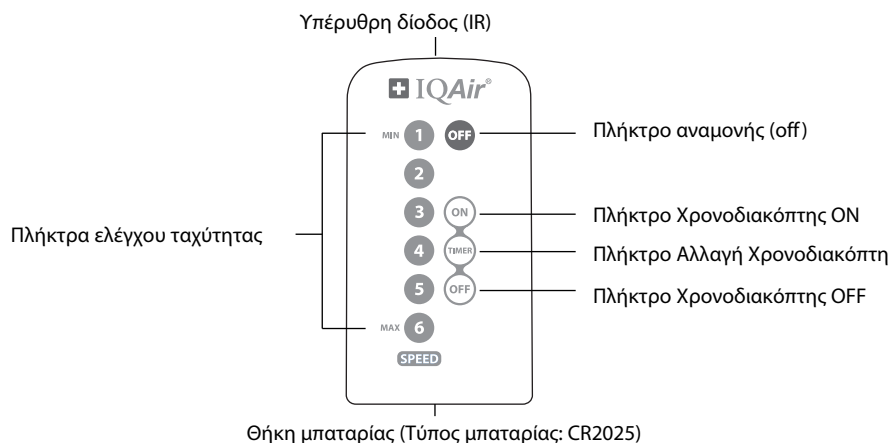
Υπέρυθρη δίοδος (IR)

IQAir®

MIN 1 OFF

Πλήκτρο αναμονής (off)

2

3 ON

Πλήκτρο Χρονοδιακόπτης ON

Πλήκτρα ελέγχου ταχύτητας

4 TIMER

Πλήκτρο Αλλαγή Χρονοδιακόπτη

5 OFF

Πλήκτρο Χρονοδιακόπτης OFF

MAX 6

SPEED

Θήκη μπαταρίας (Τύπος μπαταρίας: CR2025)